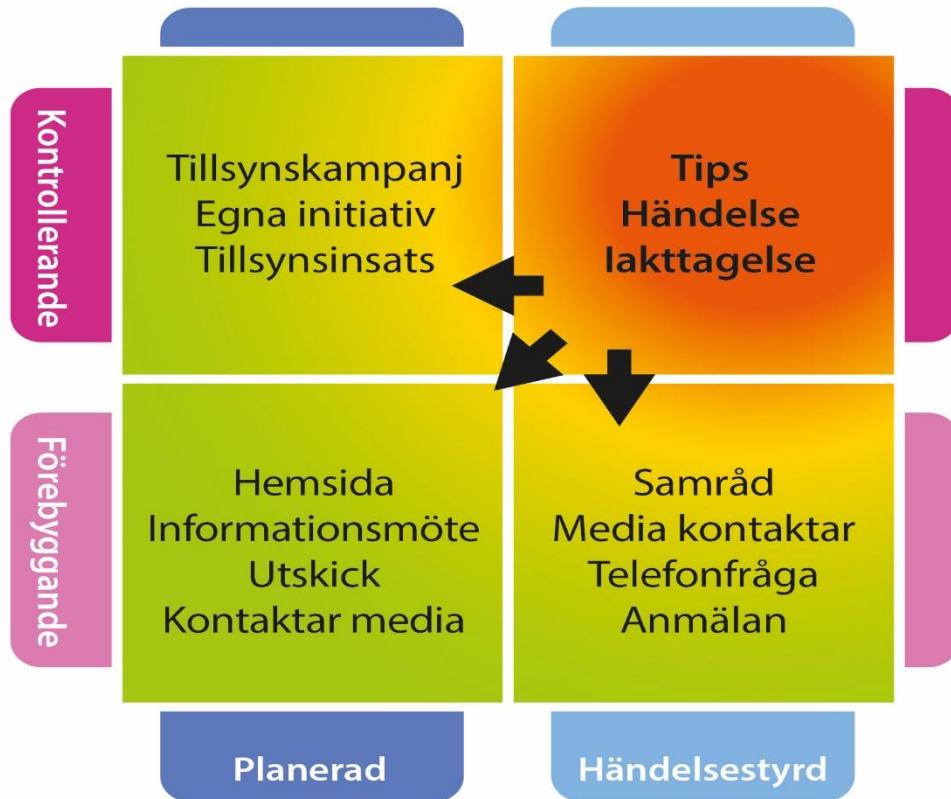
Kontrollerande

Tillsynskampanj
Egna initiativ
Tillsynsinsats

Tips
Händelse
Iakttagelse

Förebyggande

Hemsida
Informationsmöte
Utskick
Kontaktar media

Samråd
Media kontaktar
Telefonfråga
Anmälan

Planerad

Händelsestyrd